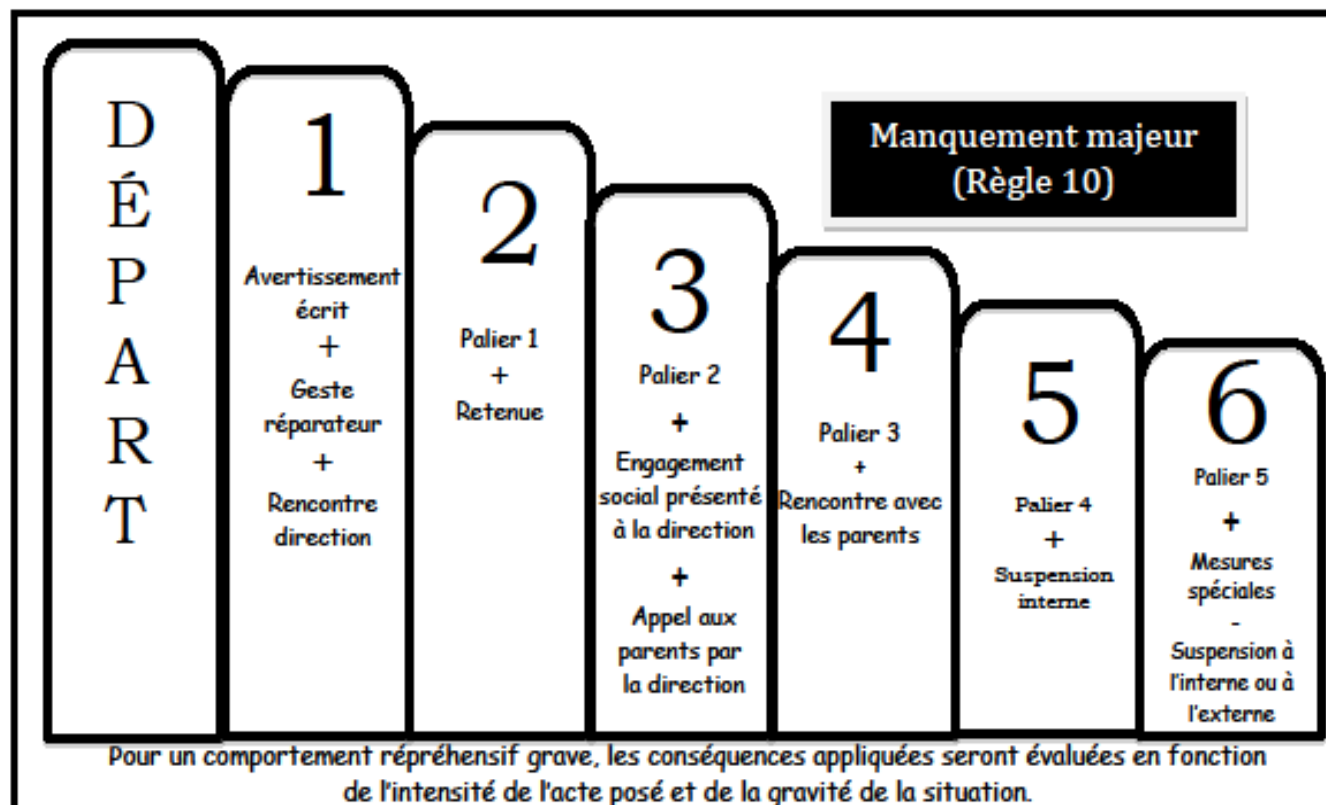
D
É
P
A
R
T

1

Avertissement écrit
+
Geste réparateur
+
Rencontre direction

2

Palier 1
+
Retenue

3

Palier 2
+
Engagement social présenté à la direction
+
Appel aux parents par la direction

4

Palier 3
+
Rencontre avec les parents

5

Palier 4
+
Suspension interne

6

Palier 5
+
Mesures spéciales
-
Suspension à l'interne ou à l'externe

Manquement majeur
(Règle 10)

Pour un comportement répréhensif grave, les conséquences appliquées seront évaluées en fonction de l'intensité de l'acte posé et de la gravité de la situation.